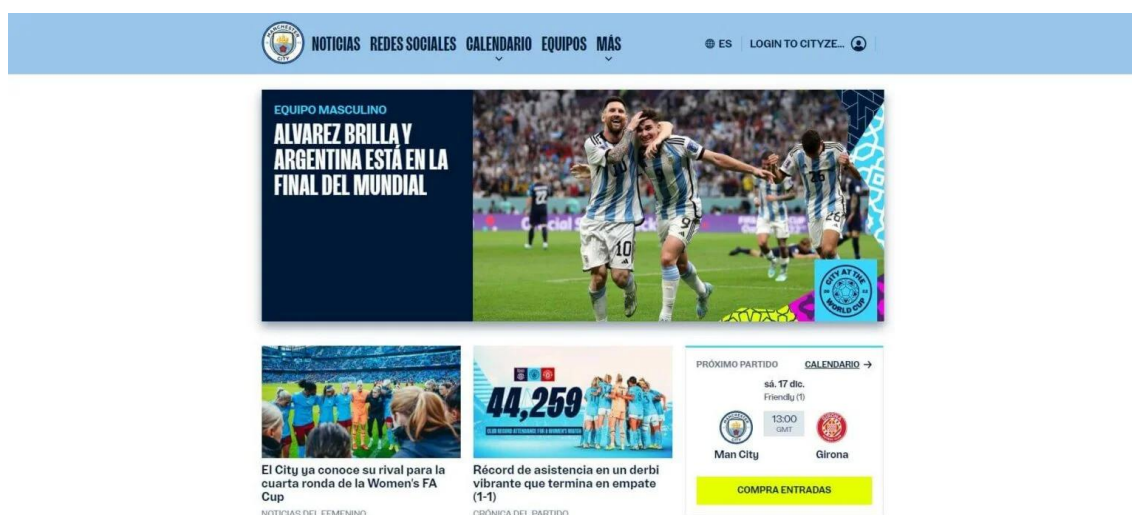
NOTICIAS REDES SOCIALES CALENDARIO EQUIPOS MÁS

ES LOGIN TO CITYZE...

EQUIPO MASCULINO

ALVAREZ BRILLA Y ARGENTINA ESTÁ EN LA FINAL DEL MUNDIAL

CITY AT THE WORLD CUP

44,259

CLUB RECORD ATTENDANCE FOR A WOMEN'S MATCH

PRÓXIMO PARTIDO

CALENDARIO →

sá. 17 dic.

Friendly (1)

13:00 GMT

Man City

Girona

COMPRA ENTRADAS

El City ya conoce su rival para la cuarta ronda de la Women's FA Cup

NOTICIAS DEL FEMENINO

Récord de asistencia en un derbi vibrante que termina en empate (1-1)

CRÓNICA DEL PARTIDO